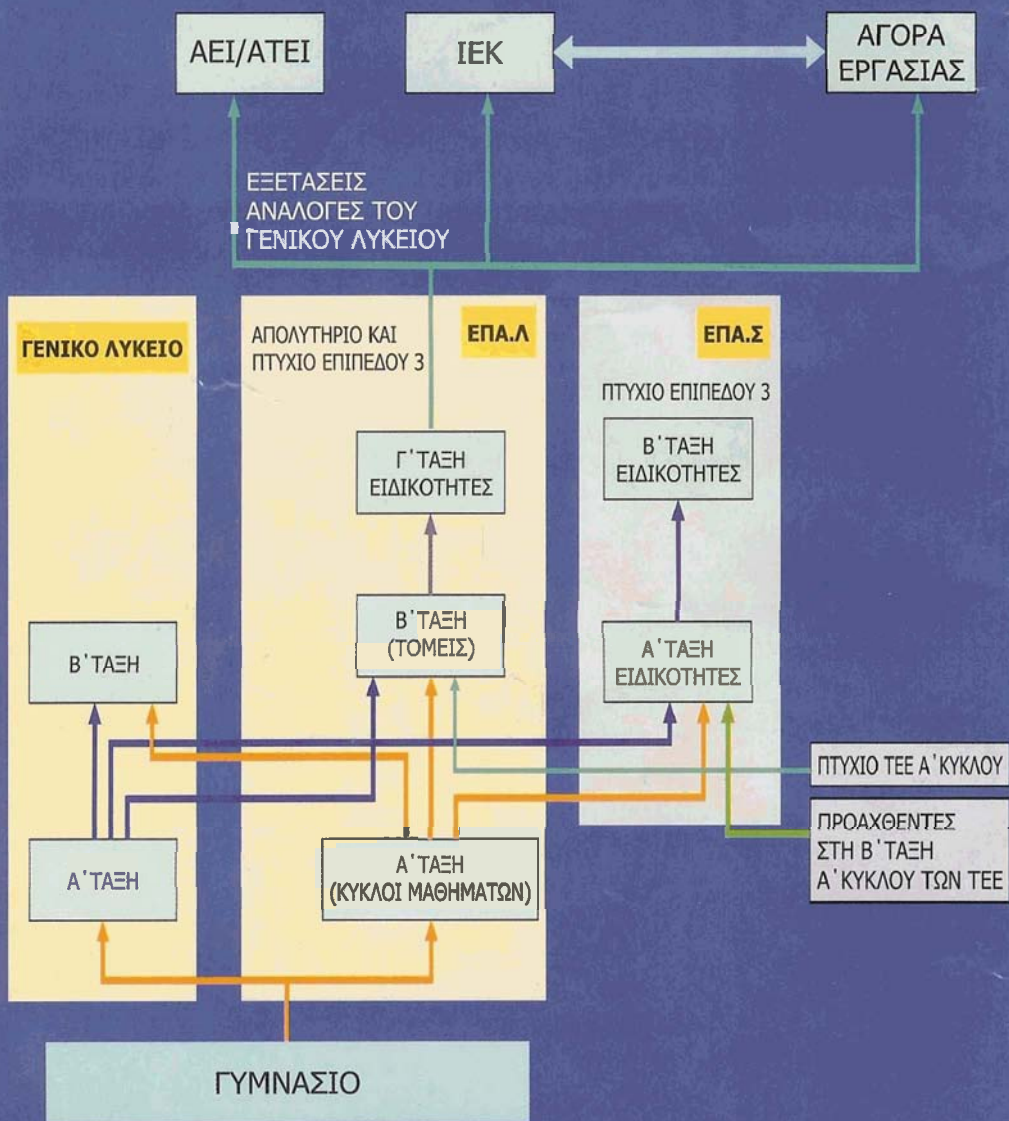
ΑΕΙ/ΑΤΕΙ

ΙΕΚ

ΑΓΟΡΑ ΕΡΓΑΣΙΑΣ

ΕΞΕΤΑΣΕΙΣ ΑΝΑΛΟΓΕΣ ΤΟΥ ΓΕΝΙΚΟΥ ΛΥΚΕΙΟΥ

ΓΕΝΙΚΟ ΛΥΚΕΙΟ

ΑΠΟΛΥΤΗΡΙΟ ΚΑΙ ΠΤΥΧΙΟ ΕΠΙΠΕΔΟΥ 3

ΕΠΑ.Λ

ΕΠΑ.Σ

ΠΤΥΧΙΟ ΕΠΙΠΕΔΟΥ 3

Γ΄ΤΑΞΗ ΕΙΔΙΚΟΤΗΤΕΣ

Β΄ΤΑΞΗ ΕΙΔΙΚΟΤΗΤΕΣ

Β΄ΤΑΞΗ

Β΄ΤΑΞΗ (ΤΟΜΕΙΣ)

Α΄ΤΑΞΗ ΕΙΔΙΚΟΤΗΤΕΣ

ΠΤΥΧΙΟ ΤΕΕ Α΄ΚΥΚΛΟΥ

ΠΡΟΑΧΘΕΝΤΕΣ ΣΤΗ Β΄ΤΑΞΗ Α΄ΚΥΚΛΟΥ ΤΩΝ ΤΕΕ

Α΄ΤΑΞΗ

Α΄ΤΑΞΗ (ΚΥΚΛΟΙ ΜΑΘΗΜΑΤΩΝ)

ΓΥΜΝΑΣΙΟ